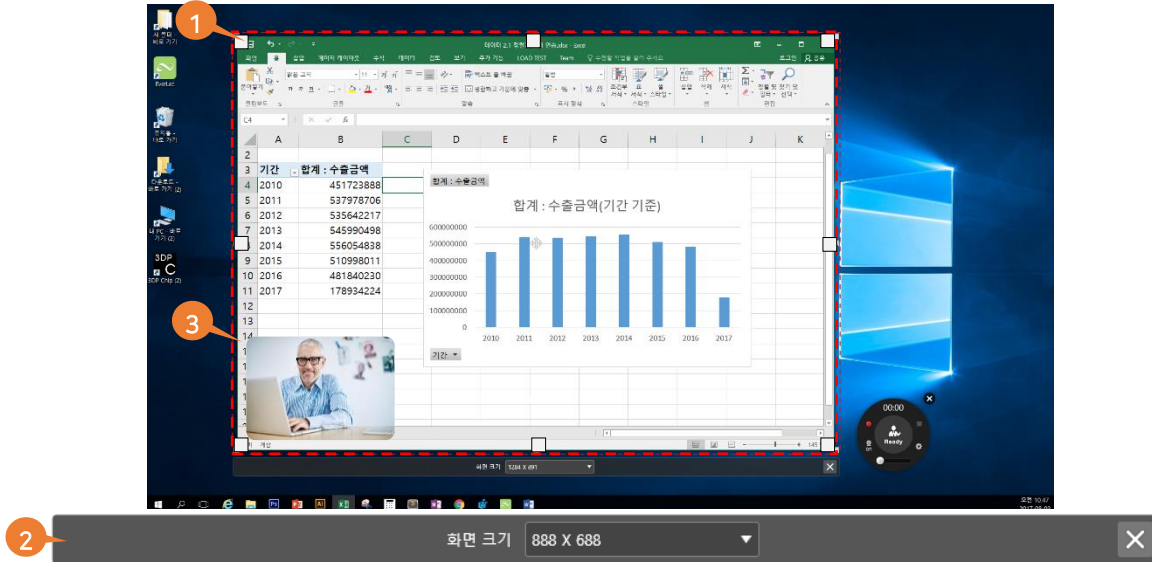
1

2

3

파일 홈 삽입 페이지 레이아웃 수식 데이터 검토 보기 추가 기능 LOAD TEST Team

C4

|  | A | B | C | D | E | F | G | H | I | J | K |
|---|---|---|---|---|---|---|---|---|---|---|---|
| 1 |  |  |  |  |  |  |  |  |  |  |  |
| 2 |  |  |  |  |  |  |  |  |  |  |  |
| 3 | 기간 | 합계 : 수출금액 |  |  |  |  |  |  |  |  |  |
| 4 | 2010 | 451723888 |  |  |  |  |  |  |  |  |  |
| 5 | 2011 | 537978706 |  |  |  |  |  |  |  |  |  |
| 6 | 2012 | 535642217 |  |  |  |  |  |  |  |  |  |
| 7 | 2013 | 545990498 |  |  |  |  |  |  |  |  |  |
| 8 | 2014 | 556054838 |  |  |  |  |  |  |  |  |  |
| 9 | 2015 | 510998011 |  |  |  |  |  |  |  |  |  |
| 10 | 2016 | 481840230 |  |  |  |  |  |  |  |  |  |
| 11 | 2017 | 178934224 |  |  |  |  |  |  |  |  |  |
| 12 |  |  |  |  |  |  |  |  |  |  |  |
| 13 |  |  |  |  |  |  |  |  |  |  |  |
| 14 |  |  |  |  |  |  |  |  |  |  |  |

합계 : 수출금액

합계 : 수출금액(기간 기준)

600000000
500000000
400000000
300000000
200000000
100000000
0

2010 2011 2012 2013 2014 2015 2016 2017

기간

00:00

Ready

3DP

화면 크기 1284 X 891

화면 크기 888 X 688